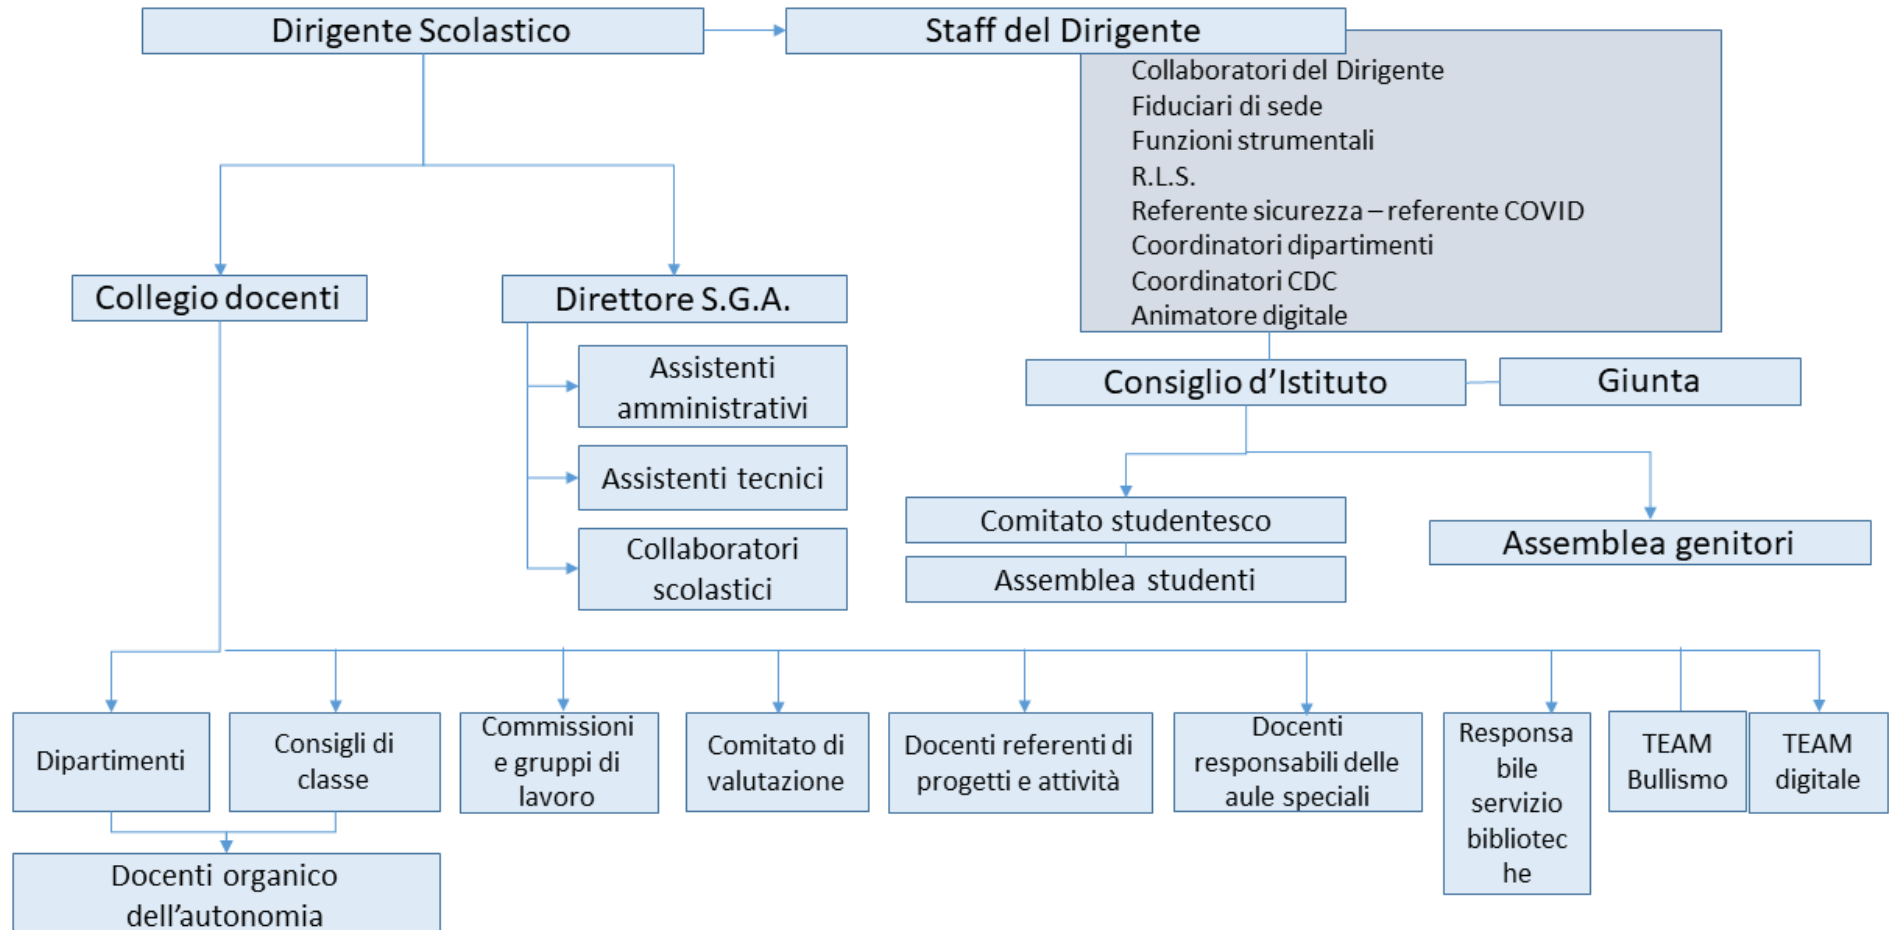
Dirigente Scolastico

Staff del Dirigente

Collaboratori del Dirigente
Fiduciari di sede
Funzioni strumentali
R.L.S.
Referente sicurezza – referente COVID
Coordinatori dipartimenti
Coordinatori CDC
Animatore digitale

Collegio docenti

Direttore S.G.A.

Assistenti amministrativi

Assistenti tecnici

Collaboratori scolastici

Consiglio d'Istituto

Giunta

Comitato studentesco

Assemblea studenti

Assemblea genitori

Dipartimenti

Consigli di classe

Commissioni e gruppi di lavoro

Comitato di valutazione

Docenti referenti di progetti e attività

Docenti responsabili delle aule speciali

Responsa bile servizio bibliotec he

TEAM Bullismo

TEAM digitale

Docenti organico dell'autonomia